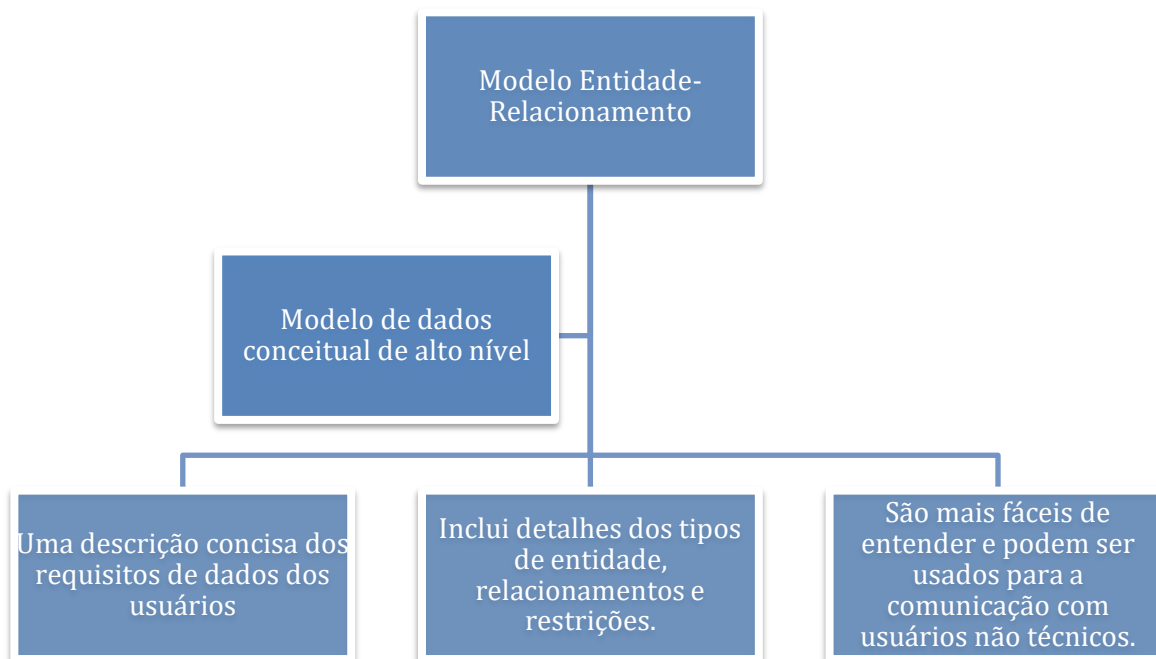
Modelo Entidade-Relacionamento

Modelo de dados conceitual de alto nível

Uma descrição concisa dos requisitos de dados dos usuários

Inclui detalhes dos tipos de entidade, relacionamentos e restrições.

São mais fáceis de entender e podem ser usados para a comunicação com usuários não técnicos.